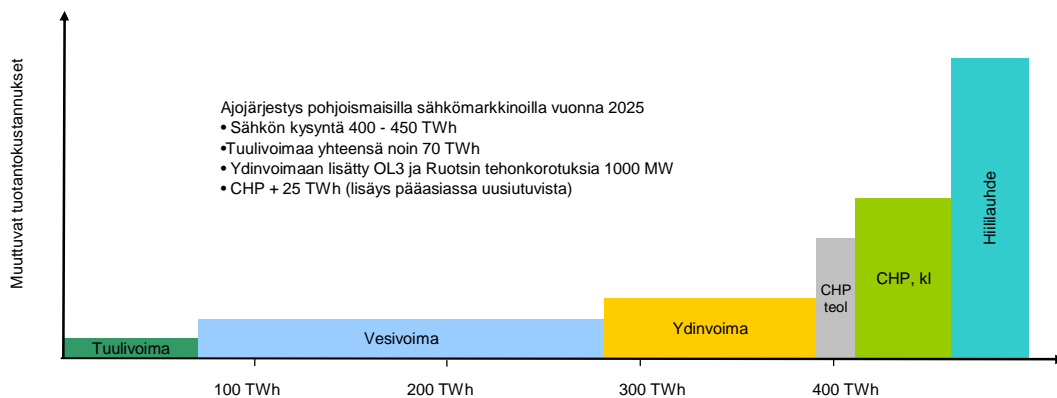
Muuttuvat tuotantokustannukset

Ajojärjestys pohjoismaisilla sähkömarkkinoilla vuonna 2025
• Sähkön kysyntä 400 - 450 TWh
•Tuulivoimaa yhteensä noin 70 TWh
• Ydinvoimaan lisätty OL3 ja Ruotsin tehonkorotuksia 1000 MW
• CHP + 25 TWh (lisäys pääasiassa uusiutuvista)

Tuulivoima

Vesivoima

Ydinvoima

CHP teol

CHP, kl

Hiililauhde

100 TWh

200 TWh

300 TWh

400 TWh